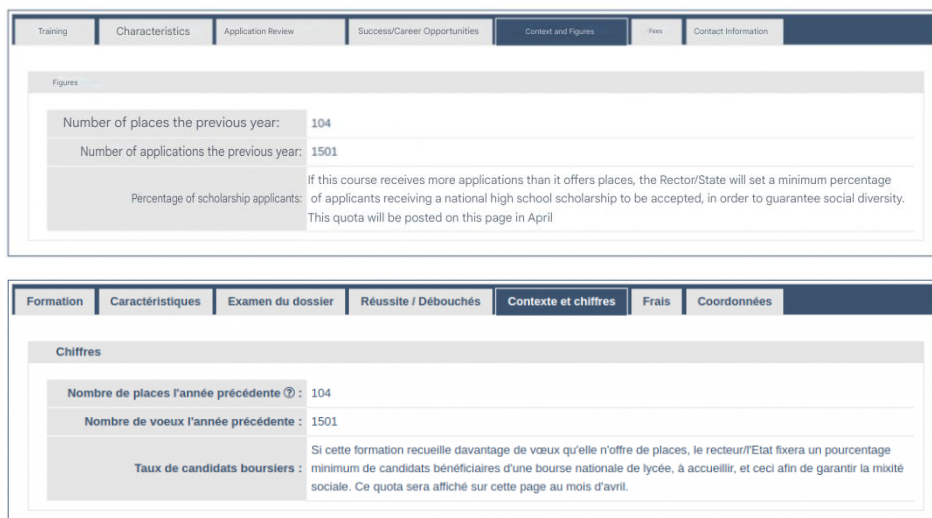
Training | Characteristics | Application Review | Success/Career Opportunities | Context and Figures | Fees | Contact Information

Figures

| | |
|---|---|
| Number of places the previous year: | 104 |
| Number of applications the previous year: | 1501 |
| Percentage of scholarship applicants: | If this course receives more applications than it offers places, the Rector/State will set a minimum percentage of applicants receiving a national high school scholarship to be accepted, in order to guarantee social diversity. This quota will be posted on this page in April |

Formation | Caractéristiques | Examen du dossier | Réussite / Débouchés | Contexte et chiffres | Frais | Coordonnées

Chiffres

| | |
|---|---|
| Nombre de places l'année précédente ⓘ : | 104 |
| Nombre de voeux l'année précédente : | 1501 |
| Taux de candidats boursiers : | Si cette formation recueille davantage de vœux qu'elle n'offre de places, le recteur/l'Etat fixera un pourcentage minimum de candidats bénéficiaires d'une bourse nationale de lycée, à accueillir, et ceci afin de garantir la mixité sociale. Ce quota sera affiché sur cette page au mois d'avril. |